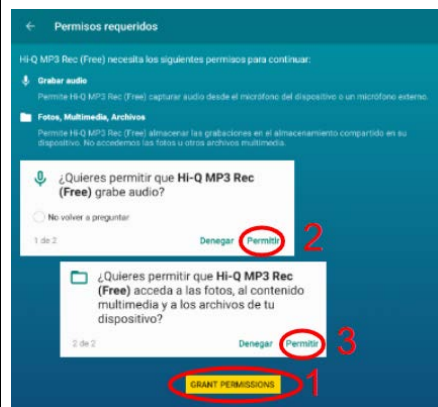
← Permisos requeridos

Hi-Q MP3 Rec (Free) necesita los siguientes permisos para continuar:

Grabar audio

Permite Hi-Q MP3 Rec (Free) capturar audio desde el micrófono del dispositivo o un micrófono externo.

Fotos, Multimedia, Archivos

Permite Hi-Q MP3 Rec (Free) almacenar las grabaciones en el almacenamiento compartido en su dispositivo. No accedemos las fotos u otros archivos multimedia.

¿Quieres permitir que **Hi-Q MP3 Rec (Free)** grabe audio?

No volver a preguntar

1 de 2

Denegar Permitir

2

¿Quieres permitir que **Hi-Q MP3 Rec (Free)** acceda a las fotos, al contenido multimedia y a los archivos de tu dispositivo?

2 de 2

Denegar Permitir

3

GRANT PERMISSIONS

1